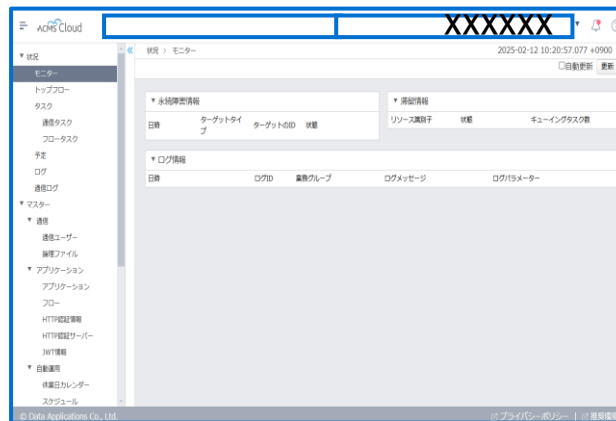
ACMS Cloud XXXXXX

▼ 状況
モニター
トップフロー
タスク
通信タスク
フロータスク
予定
ログ
通信ログ
▼ マスター
▼ 通信
通信ユーザー
論理ファイル
▼ アプリケーション
アプリケーション
フロー
HTTP認証情報
HTTP認証サーバー
JWT情報
▼ 自動運用
休業日カレンダー
スケジュール

状況 > モニター

2025-02-12 10:20:57.077 +0900
自動更新 更新

▼ 永続障害情報

| 日時 | ターゲットタイプ | ターゲットのID | 状態 |
|---|---|---|---|

▼ 滞留情報

| リソース識別子 | 状態 | キューイングタスク数 |
|---|---|---|

▼ ログ情報

| 日時 | ログID | 業務グループ | ログメッセージ | ログパラメーター |
|---|---|---|---|---|

© Data Applications Co., Ltd.

プライバシーポリシー | 推奨環境